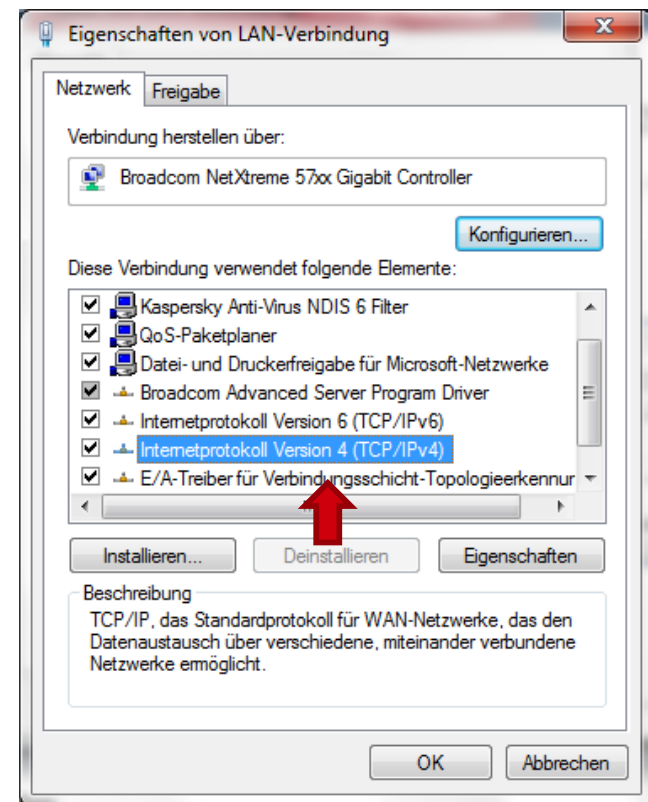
Eigenschaften von LAN-Verbindung

Netzwerk
Freigabe

Verbindung herstellen über:

Broadcom NetXtreme 57xx Gigabit Controller

Konfigurieren...

Diese Verbindung verwendet folgende Elemente:

Kaspersky Anti-Virus NDIS 6 Filter
QoS-Paketplaner
Datei- und Druckerfreigabe für Microsoft-Netzwerke
Broadcom Advanced Server Program Driver
Internetprotokoll Version 6 (TCP/IPv6)
Internetprotokoll Version 4 (TCP/IPv4)
E/A-Treiber für Verbindungsschicht-Topologieerkennur

Installieren...
Deinstallieren
Eigenschaften

Beschreibung
TCP/IP, das Standardprotokoll für WAN-Netzwerke, das den Datenaustausch über verschiedene, miteinander verbundene Netzwerke ermöglicht.

OK
Abbrechen